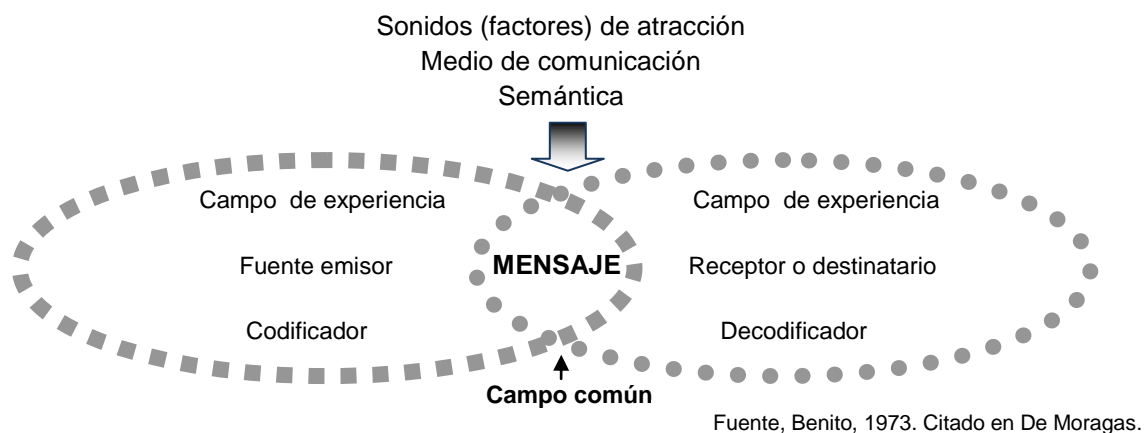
Sonidos (factores) de atracción
Medio de comunicación
Semántica

Campo de experiencia

Fuente emisor

Codificador

MENSAJE

Campo de experiencia

Receptor o destinatario

Decodificador

Campo común

Fuente, Benito, 1973. Citado en De Moragas.